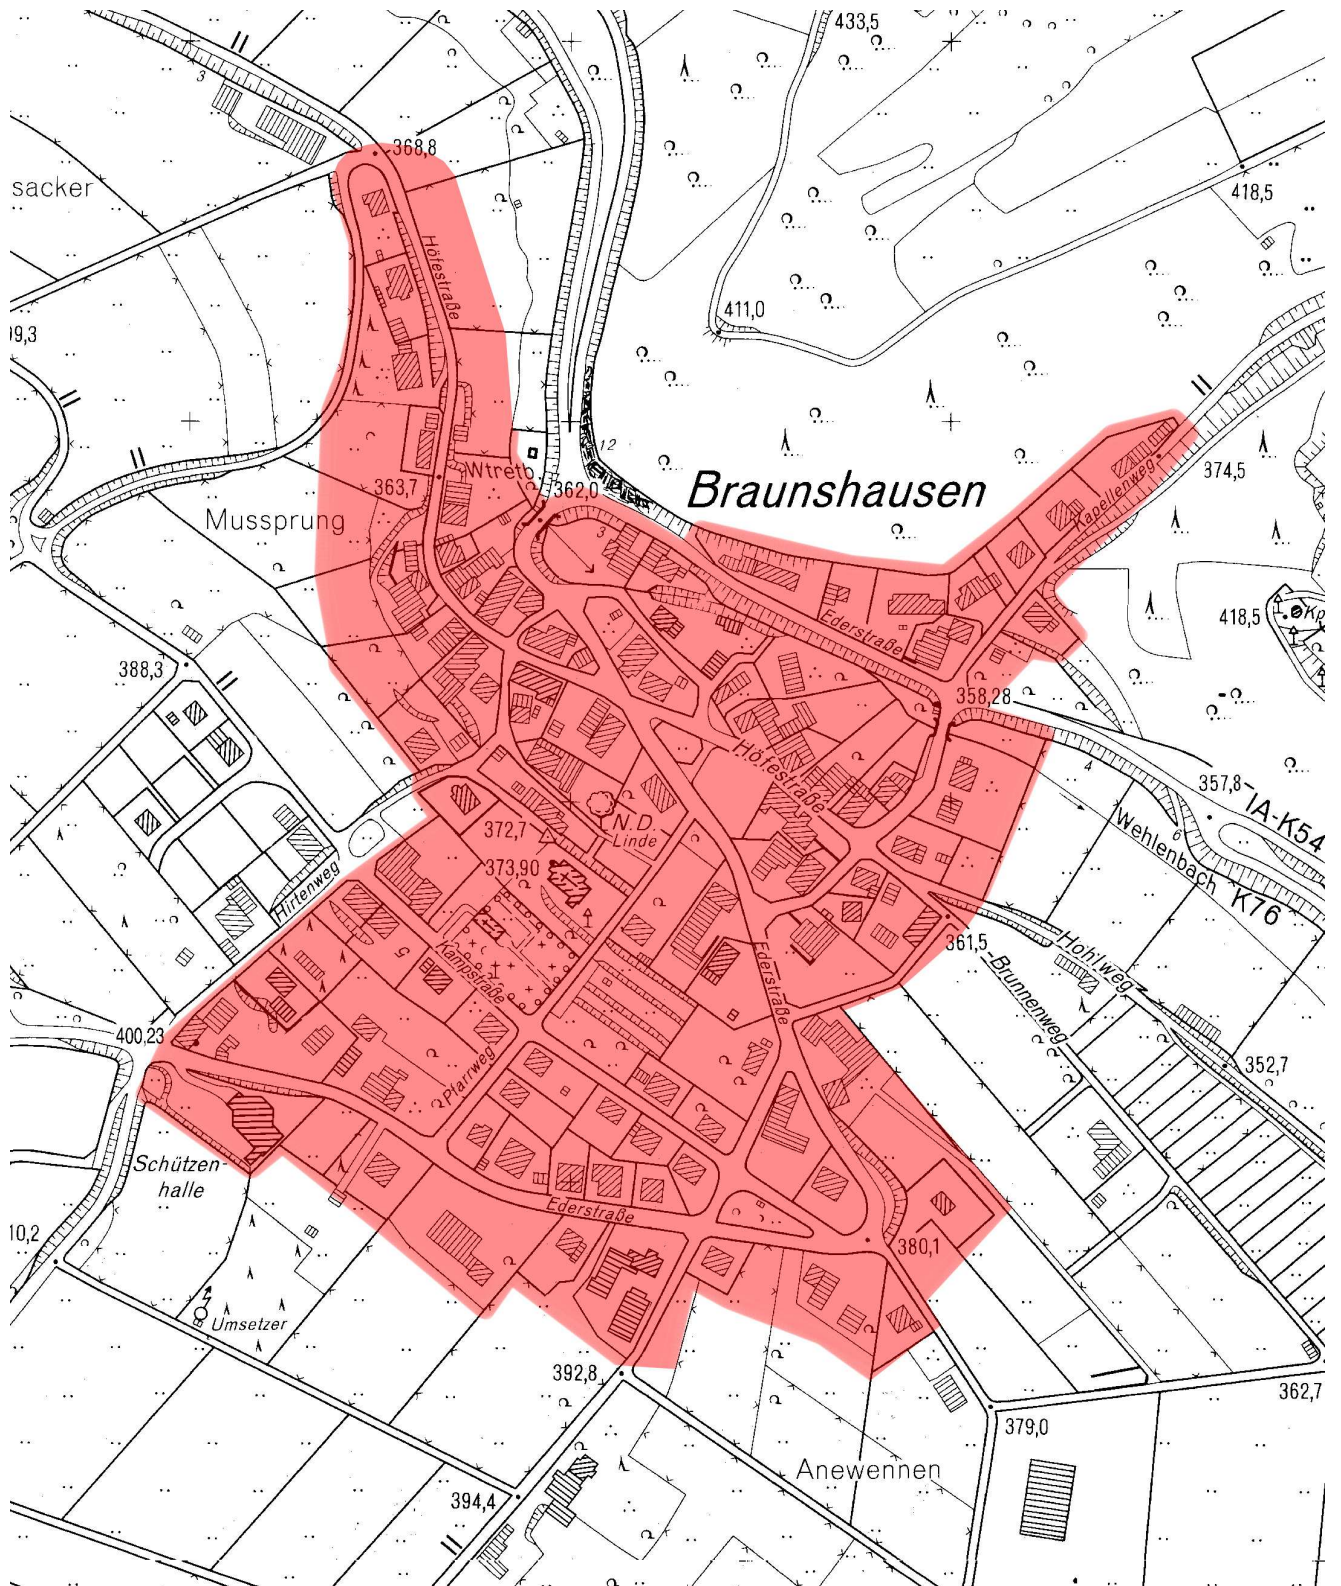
433,5

3

368,8

sacker

418,5

Höfestraße

411,0

9,3

Wtrb

363,7

362,0

12

Braunshausen

374,5

Mussprung

3

Kapellenweg

Ederstraße

418,5

Kp

388,3

358,28

Höfestraße

4

357,8

IA-K54

372,7

N.D.
Linde

Wehlenbach

6

K76

Hirtenweg

373,90

Ederstraße

Hohlweg

361,5

Brunnenweg

5

Kampstraße

400,23

Pfarrweg

352,7

Schützen-
halle

10,2

Ederstraße

380,1

Umsetzer

392,8

362,7

379,0

Anewennen

394,4